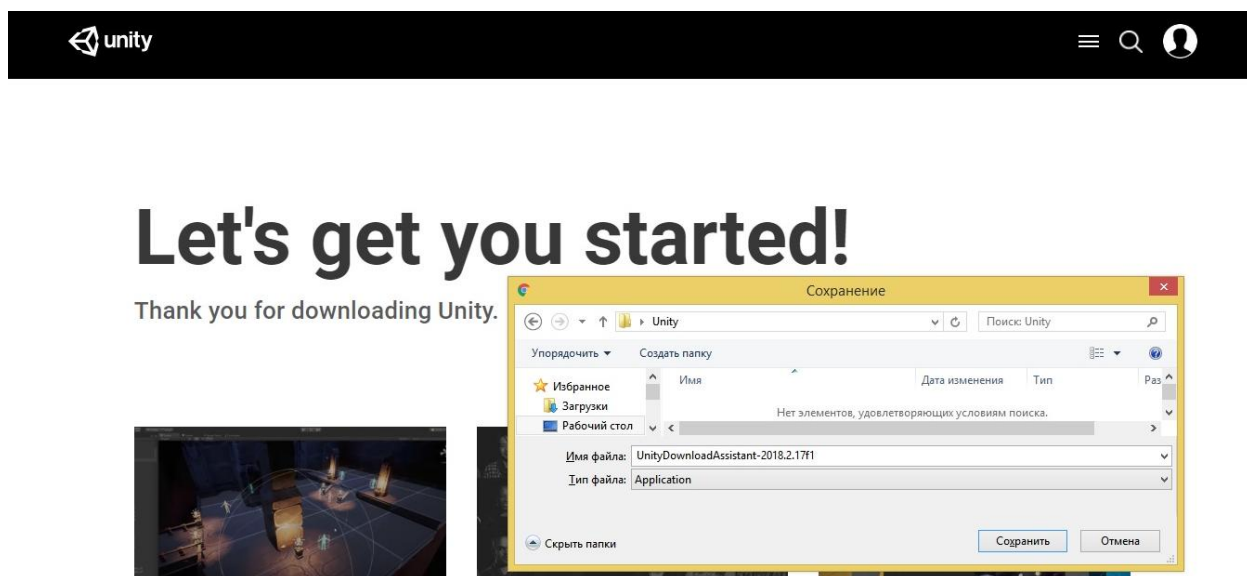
unity

Let's get you started!

Thank you for downloading Unity.

Сохранение

Unity

Поиск: Unity

Упорядочить ▾ Создать папку

Избранное
Загрузки
Рабочий стол

| Имя | Дата изменения | Тип | Раз |
|---|---|---|---|

Нет элементов, удовлетворяющих условиям поиска.

Имя файла: UnityDownloadAssistant-2018.2.17f1

Тип файла: Application

Скрыть папки

Сохранить Отмена